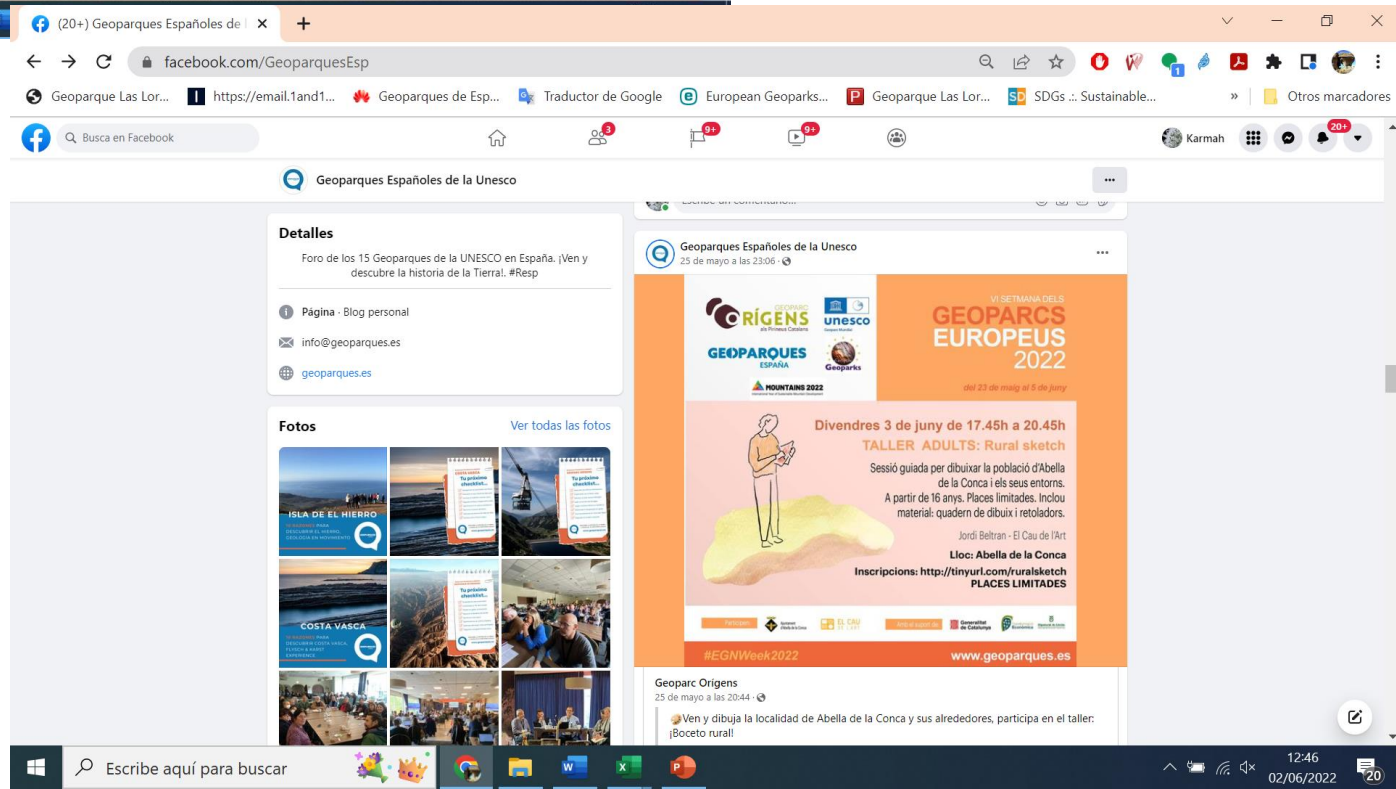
(20+) Geoparques Españoles de | ×
+
facebook.com/GeoparquesEsp
Geoparque Las Lor... https://email.1and1... Geoparques de Esp... Traductor de Google European Geoparks... Geoparque Las Lor... SDGs .:. Sustainable... » Otros marcadores
Busca en Facebook
3 9+ 9+
Karmah 20+
Geoparques Españoles de la Unesco
...
Detalles
Foro de los 15 Geoparques de la UNESCO en España. ¡Ven y descubre la historia de la Tierra!. #Resp
Página · Blog personal
info@geoparques.es
geoparques.es
Fotos
Ver todas las fotos
ISLA DE EL HIERRO
Tu próximo checklist...
Tu próximo checklist...
COSTA VASCA
Tu próximo checklist...
Geoparques Españoles de la Unesco
25 de mayo a las 23:06 ·
...
GEOPARC ORÍGENS
unesco
GEOPARQUES ESPAÑA
Geoparks
MOUNTAINS 2022
VI SETMANA DELS
GEOPARCS EUROPEUS 2022
del 23 de maig al 5 de juny
Divendres 3 de juny de 17.45h a 20.45h
TALLER ADULTS: Rural sketch
Sessió guiada per dibuixar la població d'Abella de la Conca i els seus entorns.
A partir de 16 anys. Places limitades. Inclou material: quadern de dibuix i retoladors.
Jordi Beltran - El Cau de l'Art
Lloc: Abella de la Conca
Inscripcions: http://tinyurl.com/ruralsketch
PLACES LIMITADES
EL CAU DE L'ART
Generalitat de Catalunya
#EGNWeek2022
www.geoparques.es
Geoparc Origens
25 de mayo a las 20:44 ·
Ven y dibuja la localidad de Abella de la Conca y sus alrededores, participa en el taller: ¡Boceto rural!
Escribe aquí para buscar
12:46
02/06/2022
20